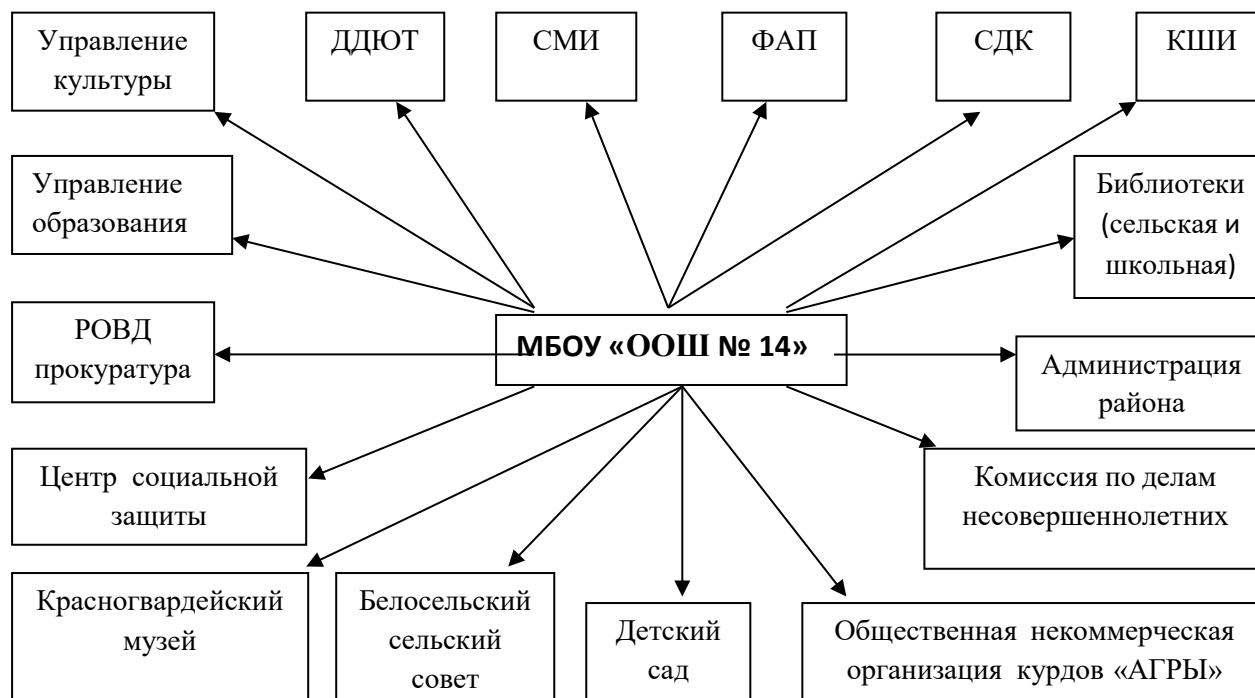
Управление культуры

ДДЮТ

СМИ

ФАП

СДК

КШИ

Управление образования

Библиотеки (сельская и школьная)

РОВД прокуратура

МБОУ «ООШ № 14»

Администрация района

Центр социальной защиты

Комиссия по делам несовершеннолетних

Красногвардейский музей

Белосельский сельский совет

Детский сад

Общественная некоммерческая организация курдов «АГРЫ»